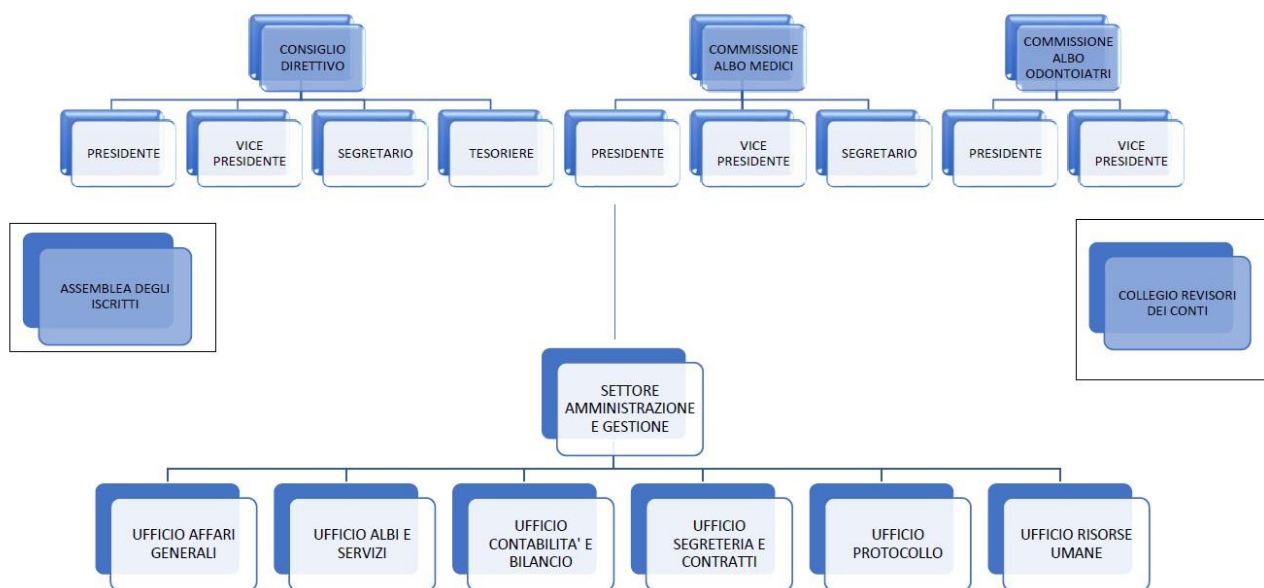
CONSIGLIO DIRETTIVO

PRESIDENTE

VICE PRESIDENTE

SEGRETARIO

TESORIERE

COMMISSIONE ALBO MEDICI

PRESIDENTE

VICE PRESIDENTE

SEGRETARIO

COMMISSIONE ALBO ODONTOIATRI

PRESIDENTE

VICE PRESIDENTE

ASSEMBLEA DEGLI ISCRITTI

COLLEGIO REVISORI DEI CONTI

SETTORE AMMINISTRAZIONE E GESTIONE

UFFICIO AFFARI GENERALI

UFFICIO ALBI E SERVIZI

UFFICIO CONTABILITA' E BILANCIO

UFFICIO SEGRETERIA E CONTRATTI

UFFICIO PROTOCOLLO

UFFICIO RISORSE UMANE